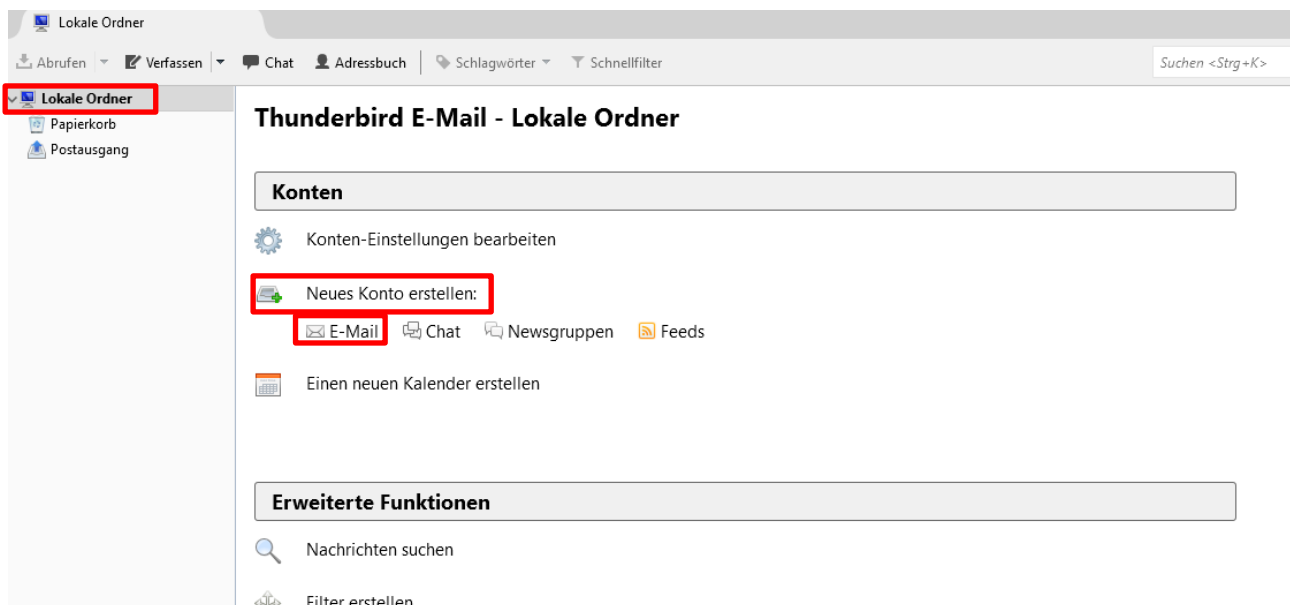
Lokale Ordner

Abrufen | Verfassen | Chat | Adressbuch | Schlagwörter | Schnellfilter | Suchen <Strg+K>

Lokale Ordner
Papierkorb
Postausgang

Thunderbird E-Mail - Lokale Ordner

Konten

Konten-Einstellungen bearbeiten

Neues Konto erstellen:

E-Mail Chat Newsgruppen Feeds

Einen neuen Kalender erstellen

Erweiterte Funktionen

Nachrichten suchen

Filter erstellen